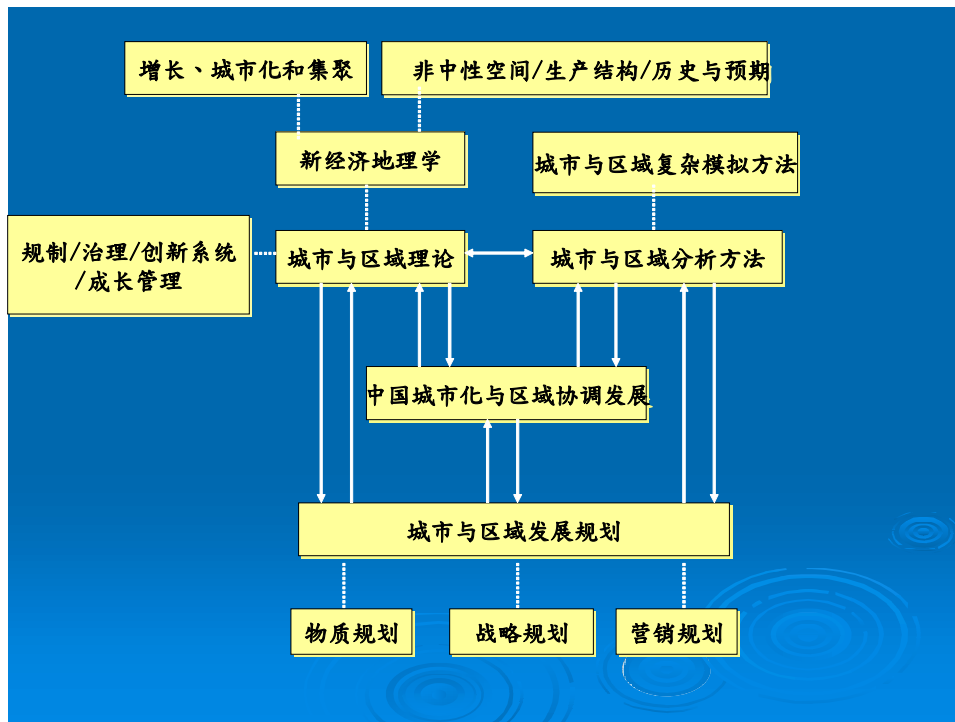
增长、城市化和集聚

非中性空间/生产结构/历史与预期

新经济地理学

城市与区域复杂模拟方法

规制/治理/创新系统/成长管理

城市与区域理论

城市与区域分析方法

中国城市化与区域协调发展

城市与区域发展规划

物质规划

战略规划

营销规划